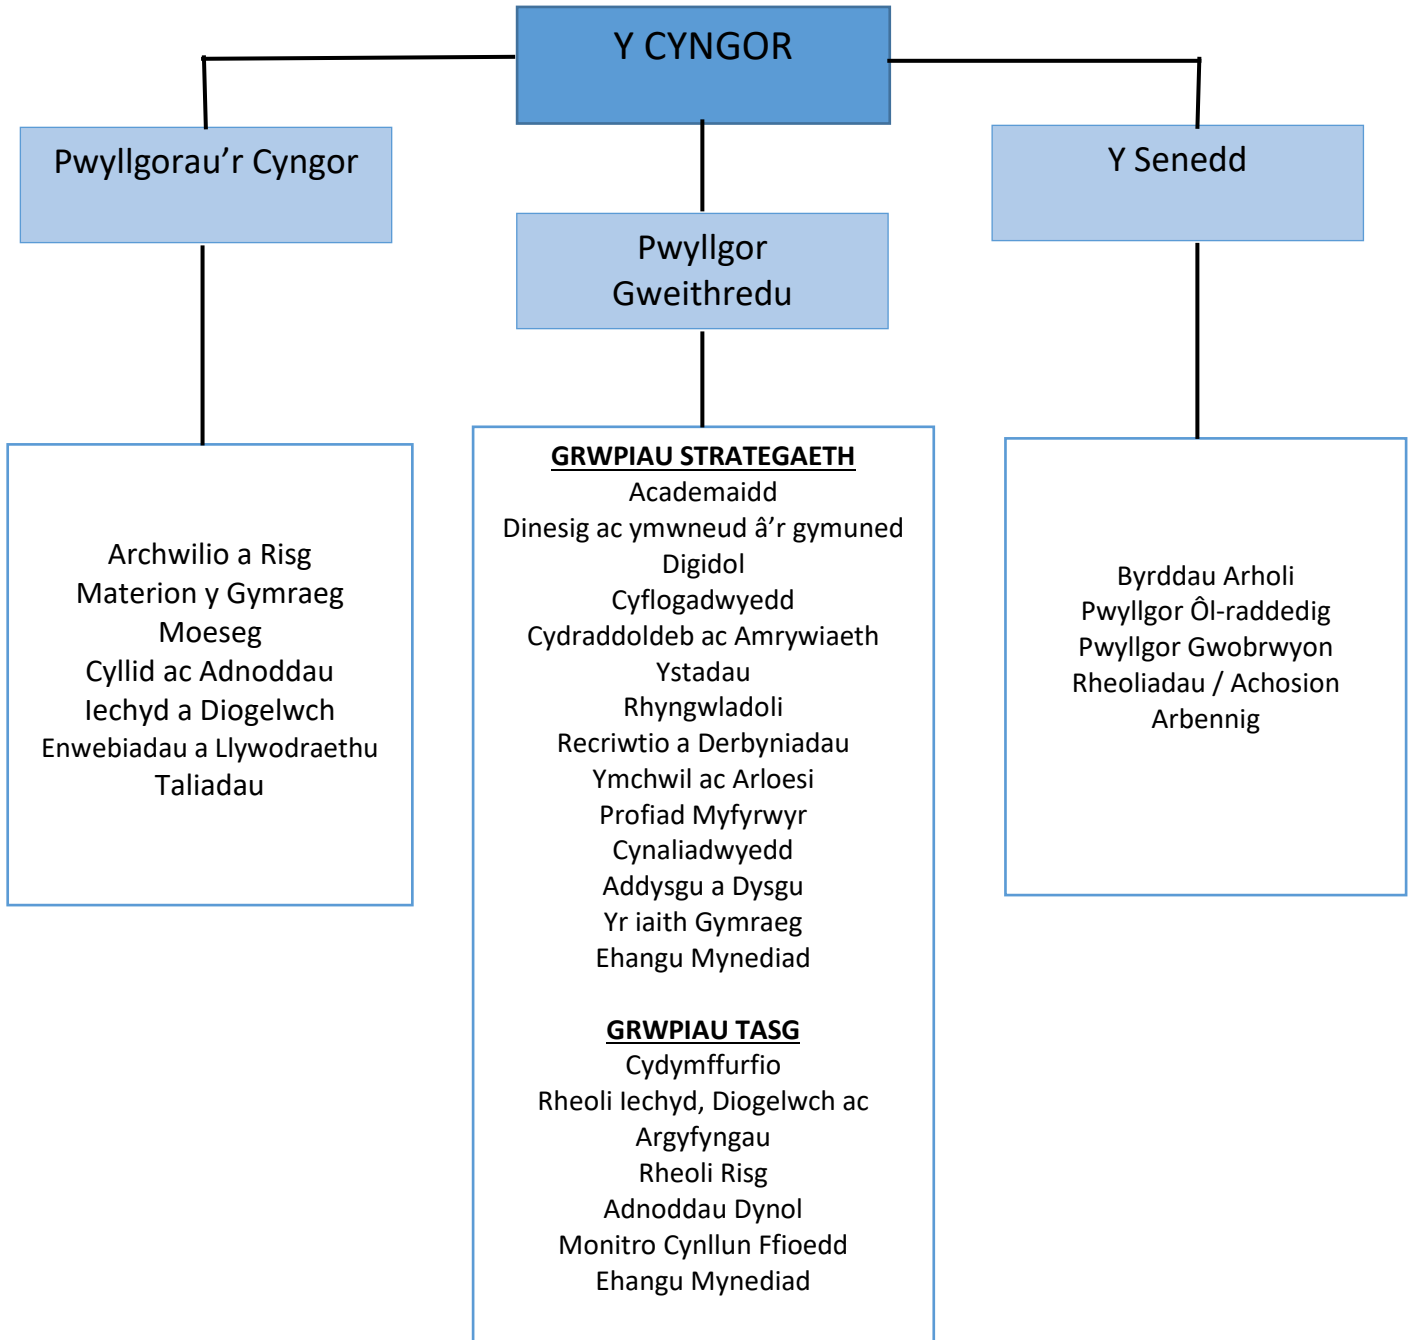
Y CYNGOR

Pwyllgorau'r Cyngor

Pwyllgor Gweithredu

Y Senedd

Archwilio a Risg
Materion y Gymraeg
Moeseg
Cyllid ac Adnoddau
Iechyd a Diogelwch
Enwebiadau a Llywodraethu
Taliadau

GRWPIAU STRATEGAETH
Academaidd
Dinesig ac ymwneud â'r gymuned
Digidol
Cyflogadwyedd
Cydraddoldeb ac Amrywiaeth
Ystadau
Rhyngwladoli
Recriwtio a Derbyniadau
Ymchwil ac Arloesi
Profiad Myfyrwyr
Cynaliadwyedd
Addysgu a Dysgu
Yr iaith Gymraeg
Ehangu Mynediad

GRWPIAU TASG
Cydymffurfio
Rheoli Iechyd, Diogelwch ac Argyfyngau
Rheoli Risg
Adnoddau Dynol
Monitro Cynllun Ffioedd
Ehangu Mynediad

Byrddau Arholi
Pwyllgor Ôl-raddedig
Pwyllgor Gwobrwyon
Rheoliadau / Achosion Arbennig